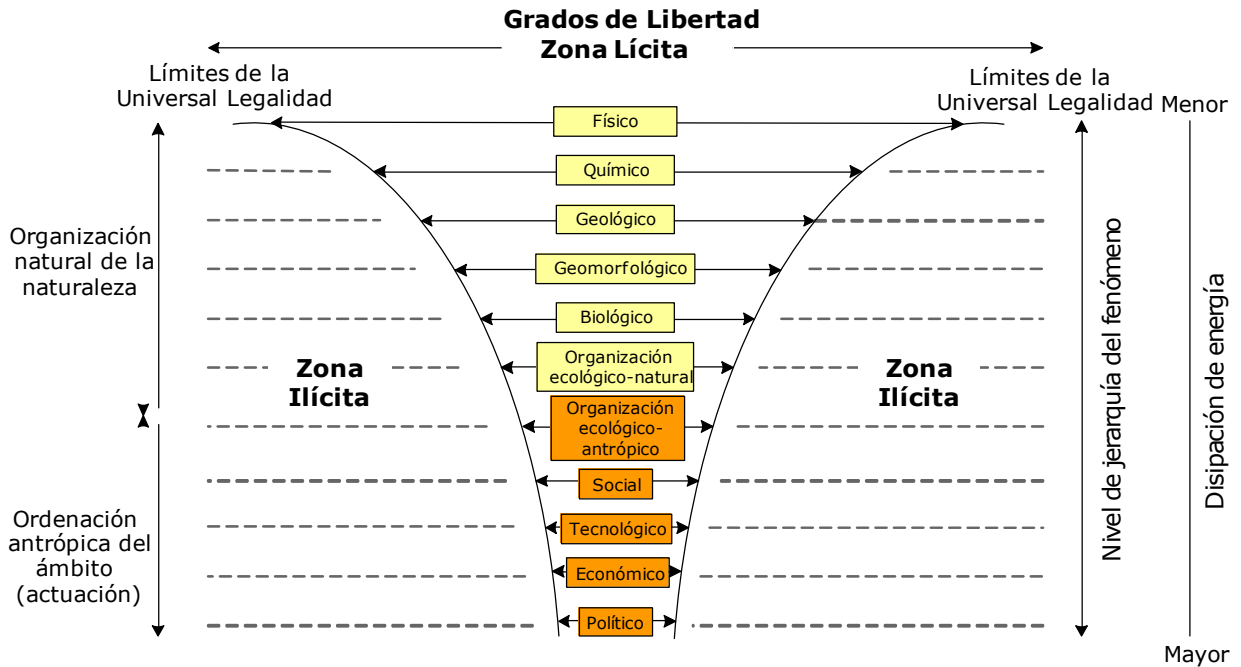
Grados de Libertad
Zona Lícita

Límites de la Universal Legalidad

Límites de la Universal Legalidad

Menor

Físico

Químico

Geológico

Organización natural de la naturaleza

Geomorfológico

Biológico

Zona Ilícita

Organización ecológico-natural

Zona Ilícita

Organización ecológico-antrópico

Social

Ordenación antrópica del ámbito (actuación)

Tecnológico

Económico

Político

Nivel de jerarquía del fenómeno

Disipación de energía

Mayor